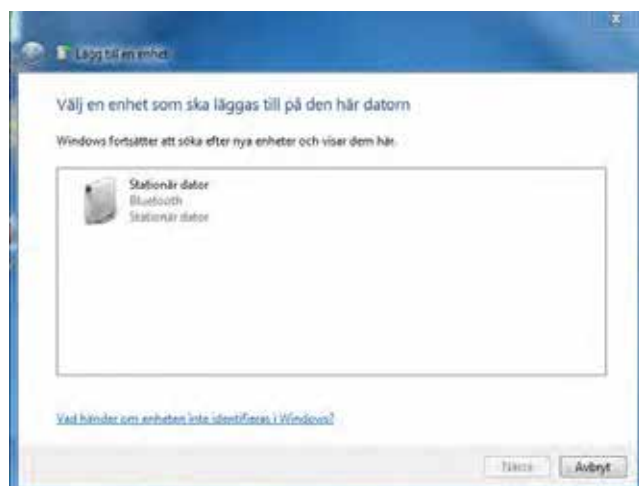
Lägg till en enhet

Välj en enhet som ska läggas till på den här datorn

Windows fortsätter att söka efter nya enheter och visar dem här.

Stationär dator
Bluetooth
Stationär dator

Vad händer om enheten inte identifieras i Windows?

Nästa
Avbryt